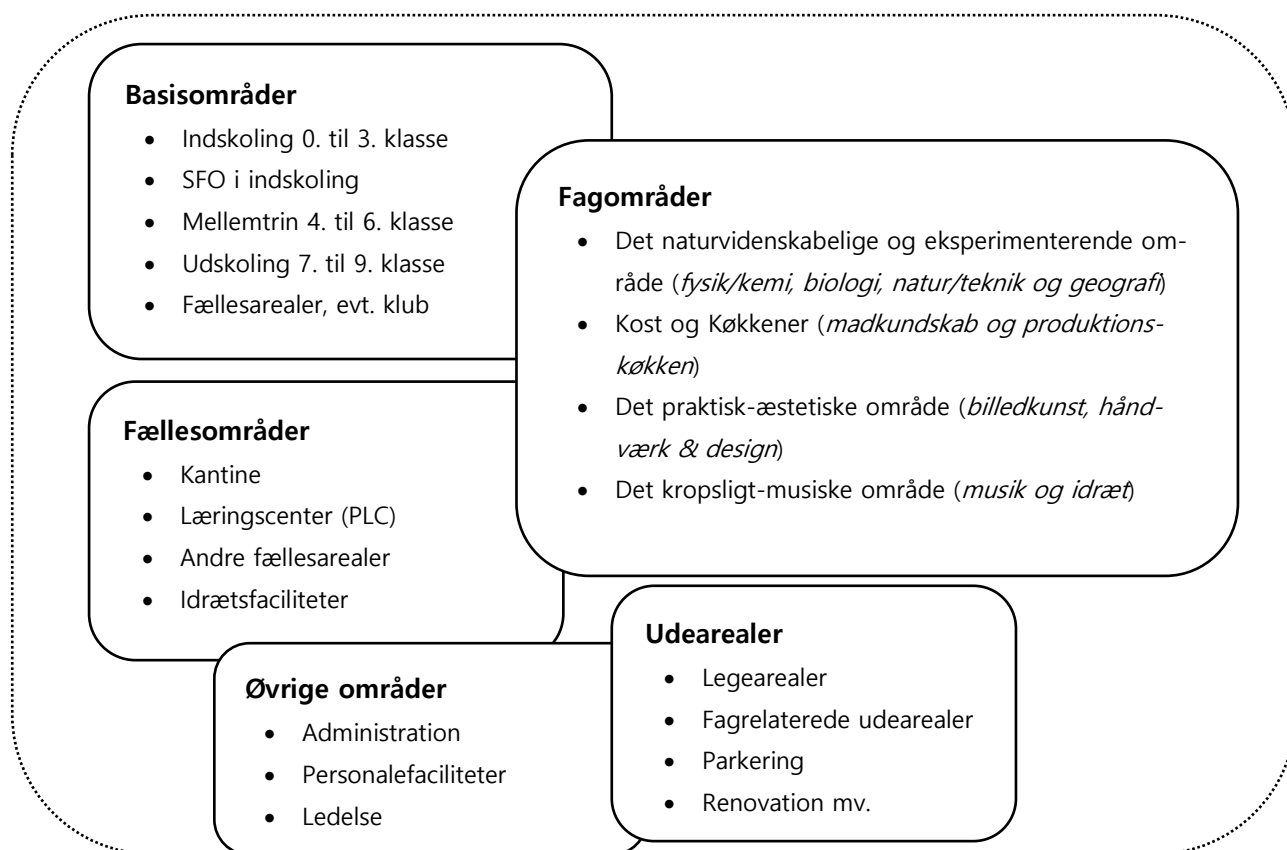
**Basisområder**
- Indskoling 0. til 3. klasse
- SFO i indskoling
- Mellemtrin 4. til 6. klasse
- Udskoling 7. til 9. klasse
- Fællesarealer, evt. klub

**Fagområder**
- Det naturvidenskabelige og eksperimenterende område (*fysik/kemi, biologi, natur/teknik og geografi*)
- Kost og Køkkener (*madkundskab og produktionskøkken*)
- Det praktisk-æstetiske område (*billedkunst, håndværk & design*)
- Det kropsligt-musiske område (*musik og idræt*)

**Fællesområder**
- Kantine
- Læringscenter (PLC)
- Andre fællesarealer
- Idrætsfaciliteter

**Udearealer**
- Legearealer
- Fagrelaterede udearealer
- Parkering
- Renovation mv.

**Øvrige områder**
- Administration
- Personalefaciliteter
- Ledelse